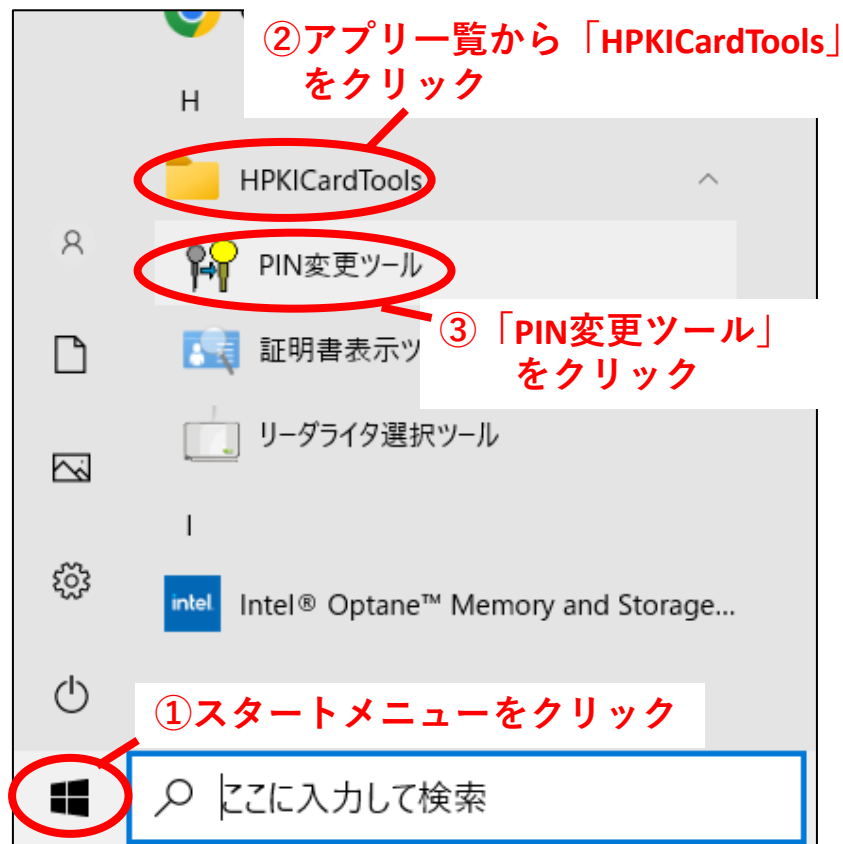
②アプリ一覧から「HPKICardTools」をクリック

H

HPKICardTools

PIN変更ツール

③「PIN変更ツール」をクリック

証明書表示ツ

リーダライタ選択ツール

I

intel

Intel® Optane™ Memory and Storage...

①スタートメニューをクリック

ここに入力して検索